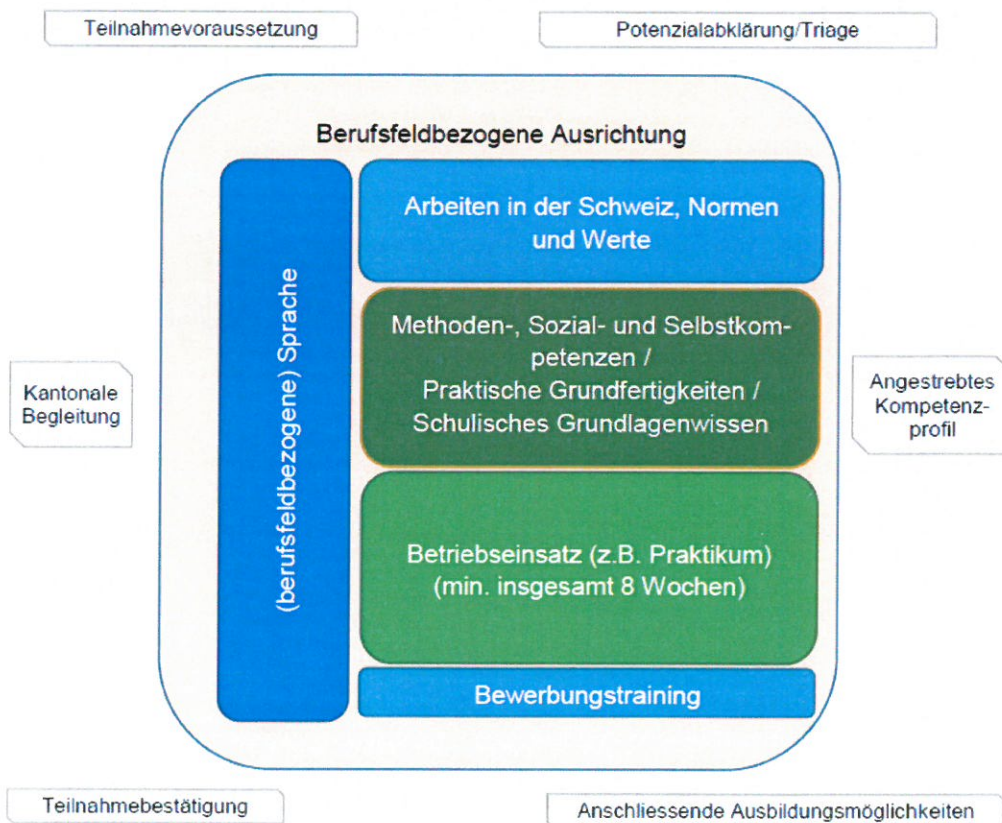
Teilnahmevoraussetzung

Potenzialabklärung/Triage

Berufsfeldbezogene Ausrichtung

(berufsfeldbezogene) Sprache

Arbeiten in der Schweiz, Normen und Werte

Methoden-, Sozial- und Selbstkompetenzen / Praktische Grundfertigkeiten / Schulisches Grundlagenwissen

Betriebseinsatz (z.B. Praktikum) (min. insgesamt 8 Wochen)

Bewerbungstraining

Kantonale Begleitung

Angestrebtes Kompetenzprofil

Teilnahmebestätigung

Anschliessende Ausbildungsmöglichkeiten